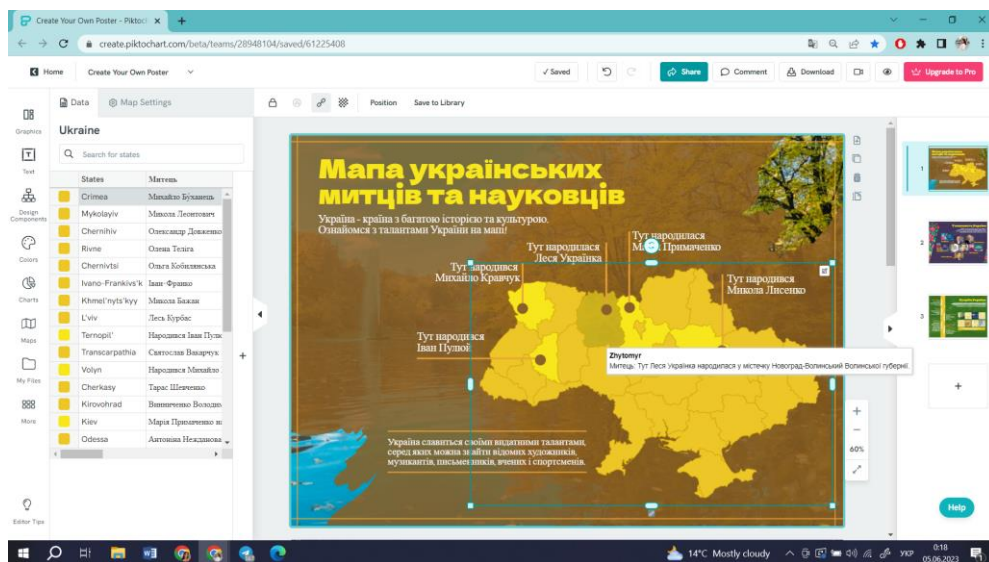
Create Your Own Poster - Piktoc ×  +

create.piktochart.com/beta/teams/28948104/saved/61225408

Home  Create Your Own Poster  ✓ Saved  Share  Comment  Download  Upgrade to Pro

Graphics  Text  Design Components  Colors  Charts  Maps  My Files  More  Editor Tips

Data  Map Settings

Ukraine

Search for states

| | States | Митець |
|---|---|---|
| | Crimea | Михайло Буханевь |
| | Mykolayiv | Микола Леонтович |
| | Chernihiv | Олександр Довженко |
| | Rivne | Олена Теліга |
| | Chernivtsi | Ольга Кобилянська |
| | Ivano-Frankivs'k | Іван Франко |
| | Khmel'nyts'kyy | Микола Бажан |
| | L'viv | Лесь Курбас |
| | Ternopil' | Народився Іван Пулю |
| | Transcarpathia | Святослав Вакарчук |
| | Volyn | Народився Михайло |
| | Cherkasy | Тарас Шевченко |
| | Kirovohrad | Винниченко Володи |
| | Kiev | Марія Приймаченко н |
| | Odessa | Антоніна Нежданова |

Position  Save to Library

Мапа українських митців та науковців

Україна - країна з багатою історією та культурою. Ознайомся з талантами України на мапі!

Тут народилася Леся Українка

Тут народилася Марія Примаченко

Тут народився Михайло Кравчук

Тут народився Микола Лисенко

Тут народився Іван Пулюй

Zhytomyr
Митець: Тут Леся Українка народилася у містечку Новоград-Волинський Волинської губернії.

Україна славиться своїми видатними талантами, серед яких можна знайти відомих художників, музикантів, письменників, вчених і спортсменів.

60%

1  2  3

Help

14°C Mostly cloudy  УКР  0:18  05.06.2023